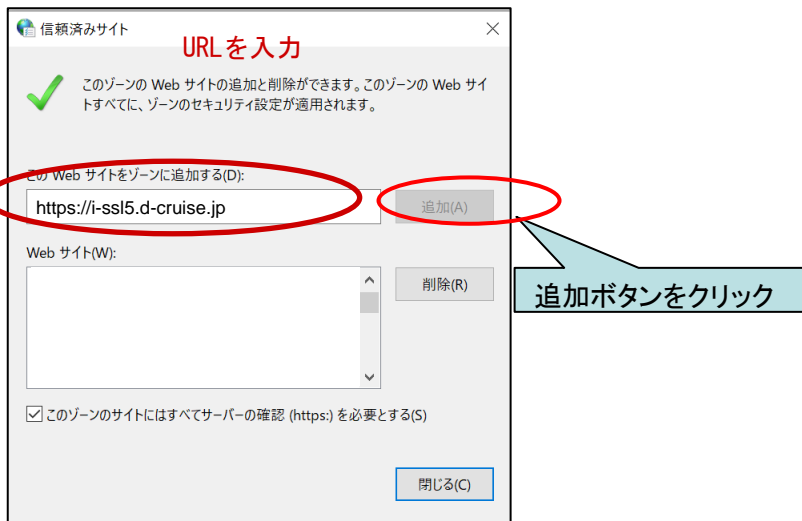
信頼済みサイト

URLを入力

このゾーンの Web サイトの追加と削除ができます。このゾーンの Web サイトすべてに、ゾーンのセキュリティ設定が適用されます。

この Web サイトをゾーンに追加する(D):

https://i-ssl5.d-cruise.jp

追加(A)

Web サイト(W):

削除(R)

追加ボタンをクリック

このゾーンのサイトにはすべてサーバーの確認 (https:) を必要とする(S)

閉じる(C)